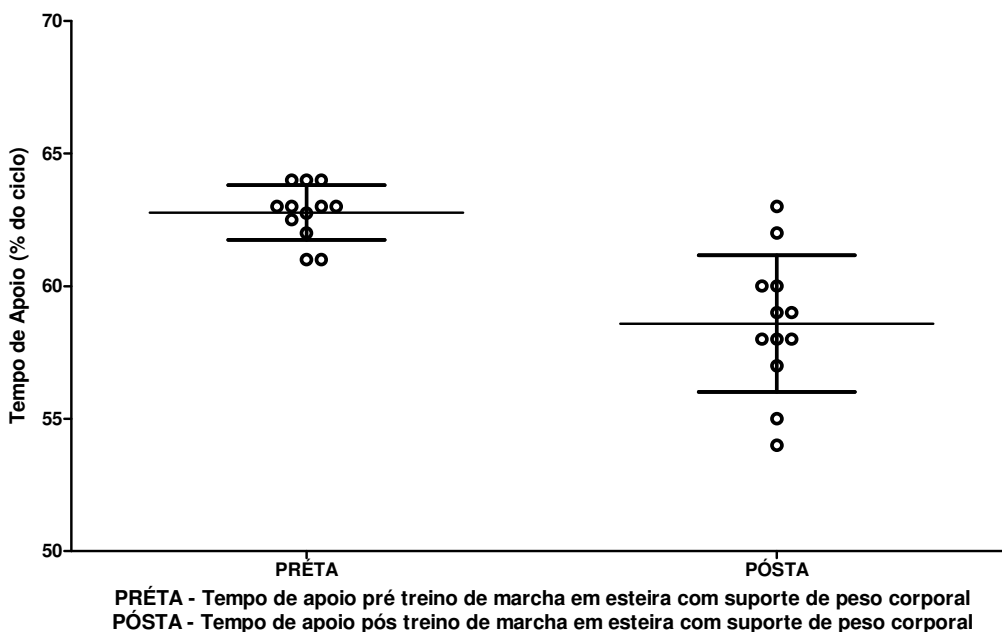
70

65

60

55

50

Tempo de Apoio (% do ciclo)

PRÉTA

PÓSTA

PRÉTA - Tempo de apoio pré treino de marcha em esteira com suporte de peso corporal
PÓSTA - Tempo de apoio pós treino de marcha em esteira com suporte de peso corporal